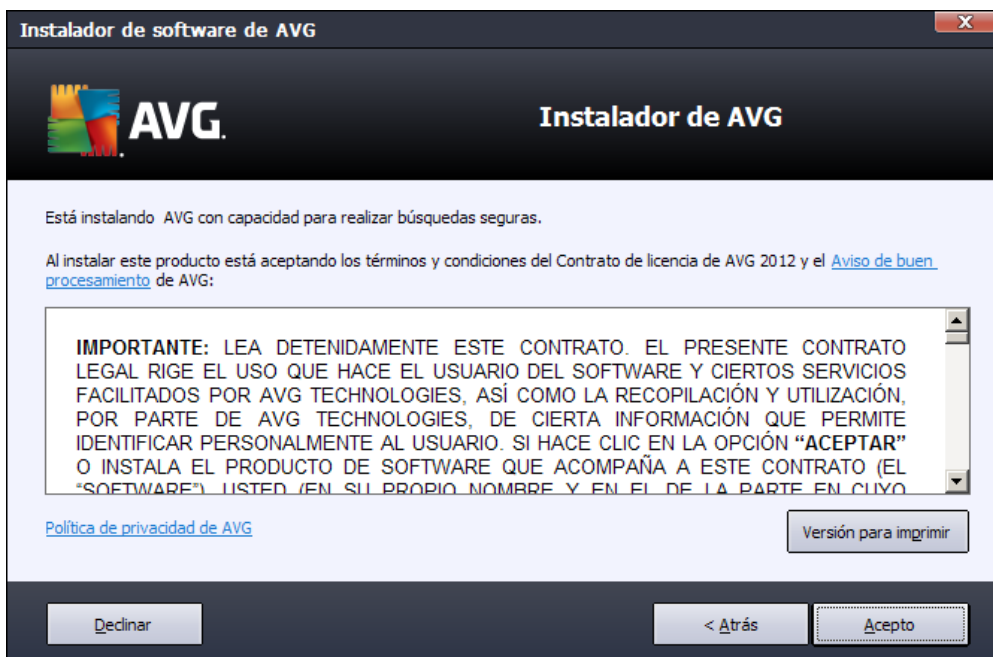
Instalador de software de AVG

AVG.

Instalador de AVG

Está instalando AVG con capacidad para realizar búsquedas seguras.

Al instalar este producto está aceptando los términos y condiciones del Contrato de licencia de AVG 2012 y el Aviso de buen procesamiento de AVG:

**IMPORTANTE:** LEA DETENIDAMENTE ESTE CONTRATO. EL PRESENTE CONTRATO LEGAL RIGE EL USO QUE HACE EL USUARIO DEL SOFTWARE Y CIERTOS SERVICIOS FACILITADOS POR AVG TECHNOLOGIES, ASÍ COMO LA RECOPILACIÓN Y UTILIZACIÓN, POR PARTE DE AVG TECHNOLOGIES, DE CIERTA INFORMACIÓN QUE PERMITE IDENTIFICAR PERSONALMENTE AL USUARIO. SI HACE CLIC EN LA OPCIÓN **"ACEPTAR"** O INSTALA EL PRODUCTO DE SOFTWARE QUE ACOMPAÑA A ESTE CONTRATO (EL "SOFTWARE"), USTED (EN SU PROPIO NOMBRE Y EN EL DE LA PARTE EN CUYO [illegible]

Política de privacidad de AVG

Versión para imprimir

Declinar

< Atrás

Acepto